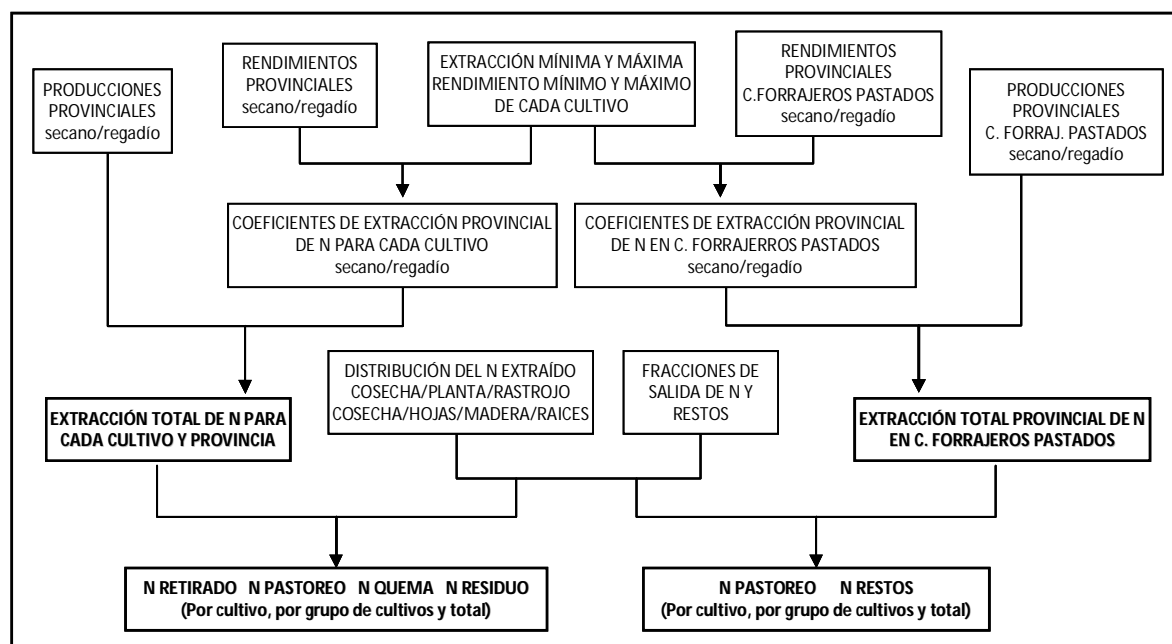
PRODUCCIONES PROVINCIALES secano/regadío

RENDIMIENTOS PROVINCIALES secano/regadío

EXTRACCIÓN MÍNIMA Y MÁXIMA RENDIMIENTO MÍNIMO Y MÁXIMO DE CADA CULTIVO

RENDIMIENTOS PROVINCIALES C.FORRAJEROS PASTADOS secano/regadío

PRODUCCIONES PROVINCIALES C. FORRAJ. PASTADOS secano/regadío

COEFICIENTES DE EXTRACCIÓN PROVINCIAL DE N PARA CADA CULTIVO secano/regadío

COEFICIENTES DE EXTRACCIÓN PROVINCIAL DE N EN C. FORRAJERROS PASTADOS secano/regadío

DISTRIBUCIÓN DEL N EXTRAÍDO COSECHA/PLANTA/RASTROJO COSECHA/HOJAS/MADERA/RAICES

FRACCIONES DE SALIDA DE N Y RESTOS

EXTRACCIÓN TOTAL DE N PARA CADA CULTIVO Y PROVINCIA

EXTRACCIÓN TOTAL PROVINCIAL DE N EN C. FORRAJEROS PASTADOS

N RETIRADO N PASTOREO N QUEMA N RESIDUO (Por cultivo, por grupo de cultivos y total)

N PASTOREO N RESTOS (Por cultivo, por grupo de cultivos y total)